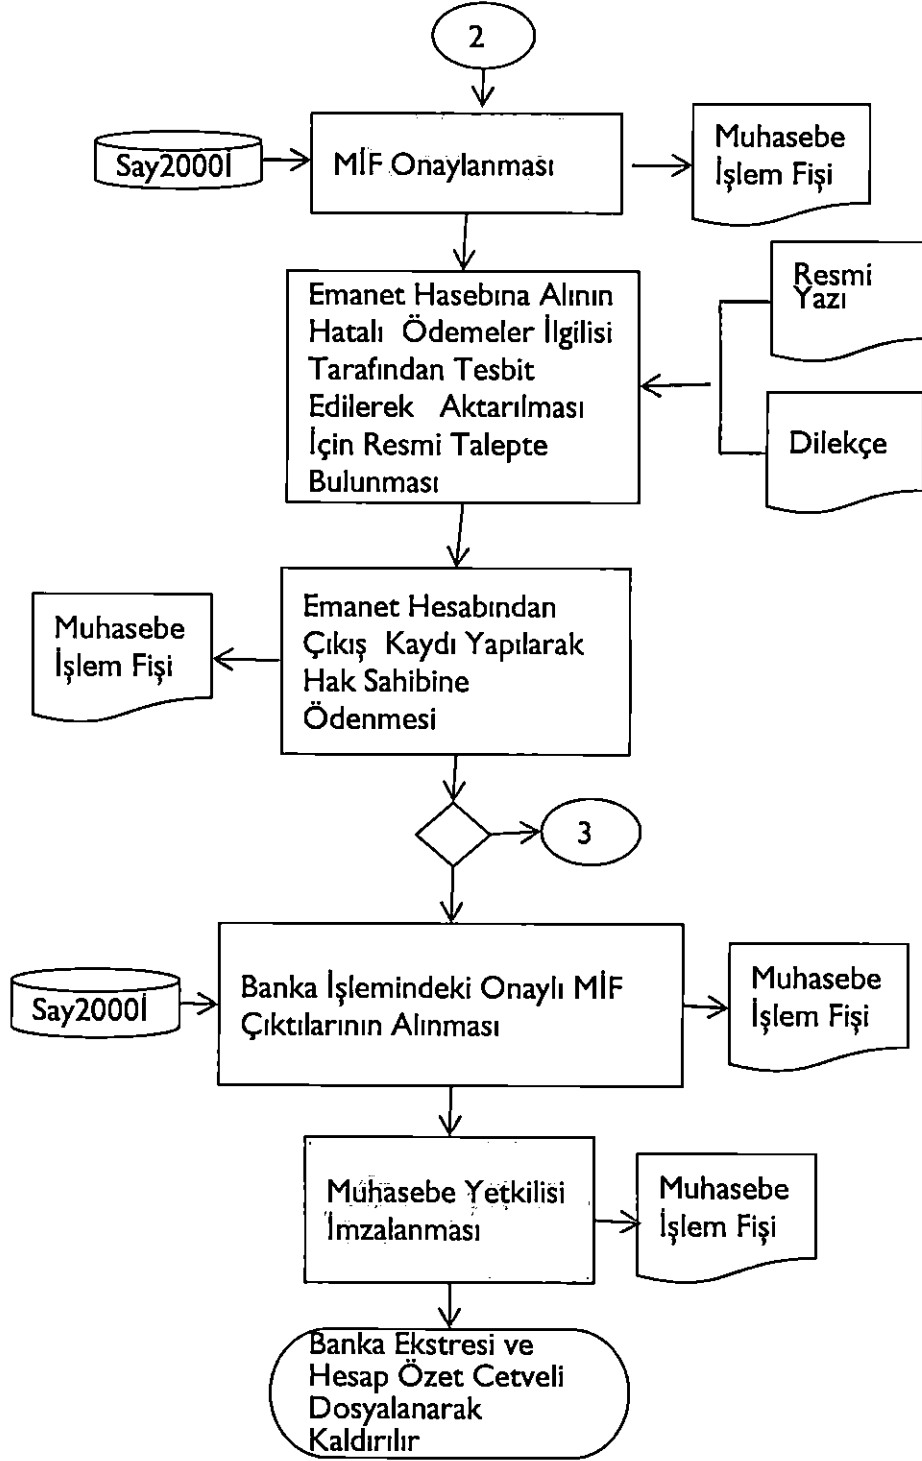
2

Say2000İ

MİF Onaylanması

Muhasebe İşlem Fişi

Emanet Hasebına Alının Hatalı Ödemeler İlgilisi Tarafından Tesbit Edilerek Aktarılması İçin Resmi Talepte Bulunması

Resmi Yazı

Dilekçe

Muhasebe İşlem Fişi

Emanet Hesabından Çıkış Kaydı Yapılarak Hak Sahibine Ödenmesi

3

Say2000İ

Banka İşlemindeki Onaylı MİF Çıktılarının Alınması

Muhasebe İşlem Fişi

Muhasebe Yetkilisi İmzalanması

Muhasebe İşlem Fişi

Banka Ekstresi ve Hesap Özet Cetveli Dosyalanarak Kaldırılır